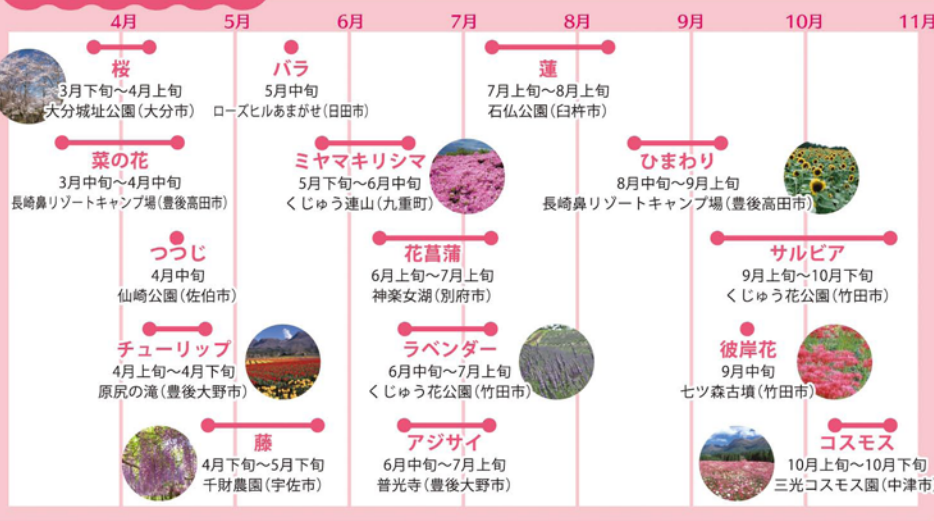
4月 5月 6月 7月 8月 9月 10月 11月

桜
3月下旬～4月上旬
大分城址公園(大分市)

バラ
5月中旬
ローズヒルあまがせ(日田市)

蓮
7月上旬～8月上旬
石仏公園(臼杵市)

菜の花
3月中旬～4月中旬
長崎鼻リゾートキャンプ場(豊後高田市)

ミヤマキリシマ
5月下旬～6月中旬
くじゅう連山(九重町)

ひまわり
8月中旬～9月上旬
長崎鼻リゾートキャンプ場(豊後高田市)

つつじ
4月中旬
仙崎公園(佐伯市)

花菖蒲
6月上旬～7月上旬
神楽女湖(別府市)

サルビア
9月上旬～10月下旬
くじゅう花公園(竹田市)

チューリップ
4月上旬～4月下旬
原尻の滝(豊後大野市)

ラベンダー
6月中旬～7月上旬
くじゅう花公園(竹田市)

彼岸花
9月中旬
七ツ森古墳(竹田市)

藤
4月下旬～5月下旬
千財農園(宇佐市)

アジサイ
6月中旬～7月上旬
普光寺(豊後大野市)

コスモス
10月上旬～10月下旬
三光コスモス園(中津市)